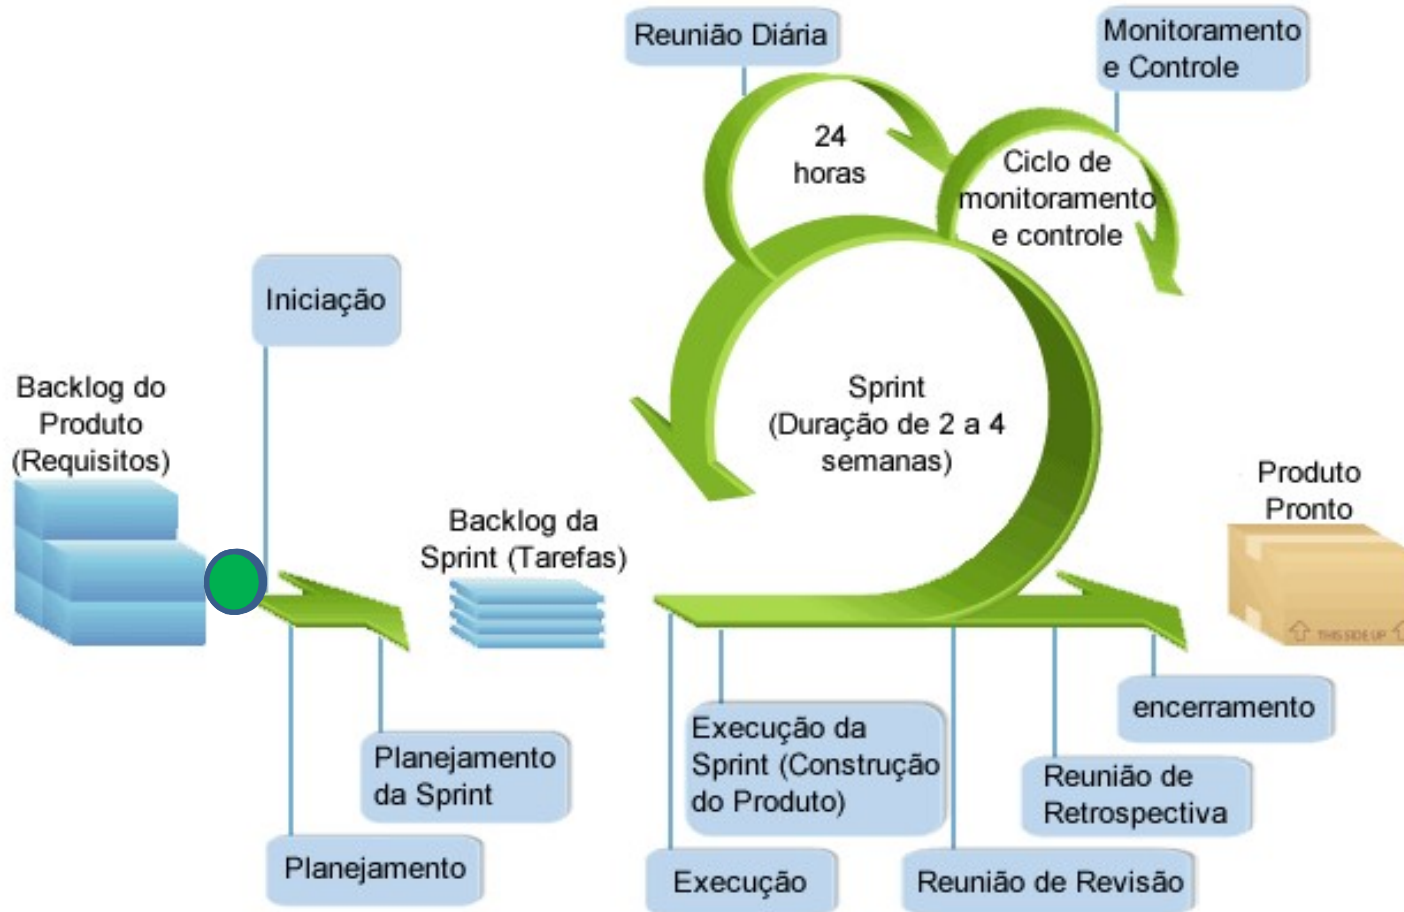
Reunião Diária

Monitoramento e Controle

24 horas

Ciclo de monitoramento e controle

Iniciação

Backlog do Produto (Requisitos)

Sprint (Duração de 2 a 4 semanas)

Produto Pronto

Backlog da Sprint (Tarefas)

THIS SIDE UP

encerramento

Execução da Sprint (Construção do Produto)

Planejamento da Sprint

Reunião de Retrospectiva

Planejamento

Execução

Reunião de Revisão